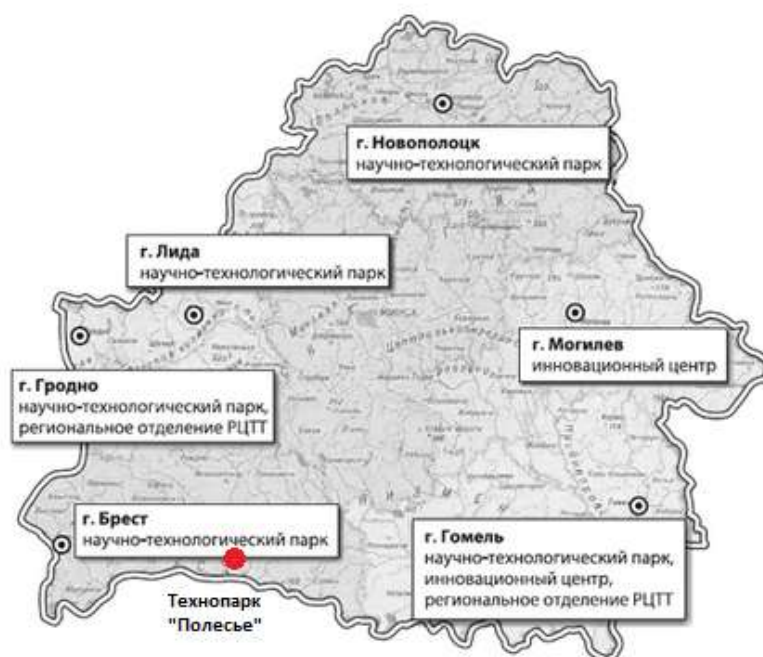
г. Новополоцк
научно-технологический парк

г. Лида
научно-технологический парк

г. Могилев
инновационный центр

г. Гродно
научно-технологический парк, региональное отделение РЦТТ

г. Брест
научно-технологический парк

Технопарк "Полесье"

г. Гомель
научно-технологический парк, инновационный центр, региональное отделение РЦТТ